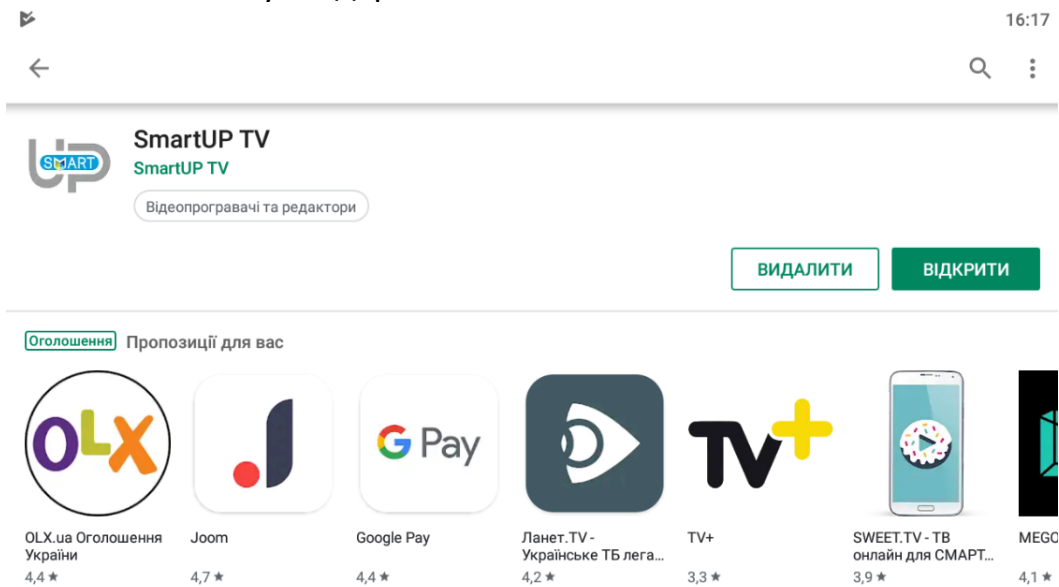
16:17

SmartUP TV
SmartUP TV
Відеопрогравачі та редактори

ВИДАЛИТИ
ВІДКРИТИ

Оголошення Пропозиції для вас

OLX

G Pay

TV+

OLX.ua Оголошення України
4,4 ★

Joom
4,7 ★

Google Pay
4,4 ★

Ланет.TV - Українське ТБ лега...
4,2 ★

TV+
3,3 ★

SWEET.TV - ТВ онлайн для СМАРТ...
3,9 ★

MEGO
4,1 ★